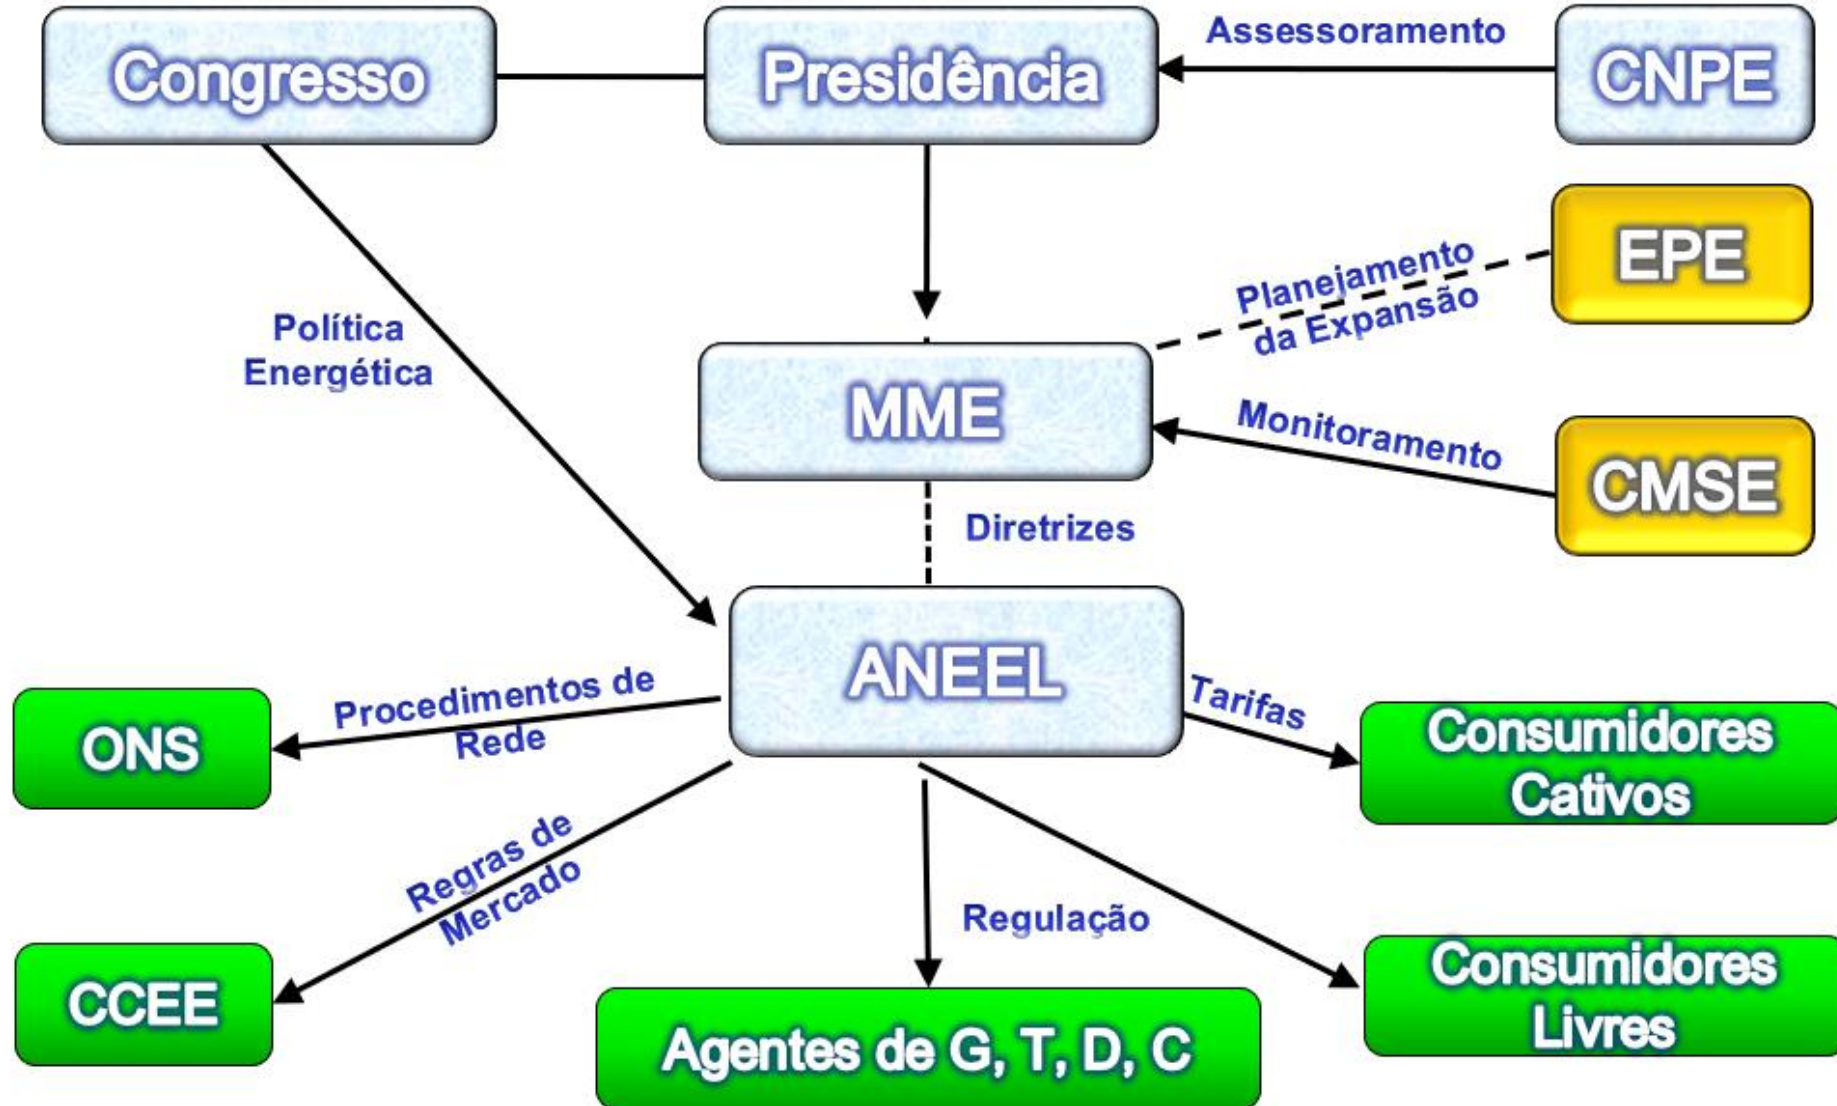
Congresso
Presidência
Assessoramento
CNPE
EPE
Planejamento da Expansão
Política Energética
MME
Monitoramento
CMSE
Diretrizes
ANEEL
Procedimentos de Rede
ONS
Tarifas
Consumidores Cativos
Regras de Mercado
Regulação
CCEE
Agentes de G, T, D, C
Consumidores Livres